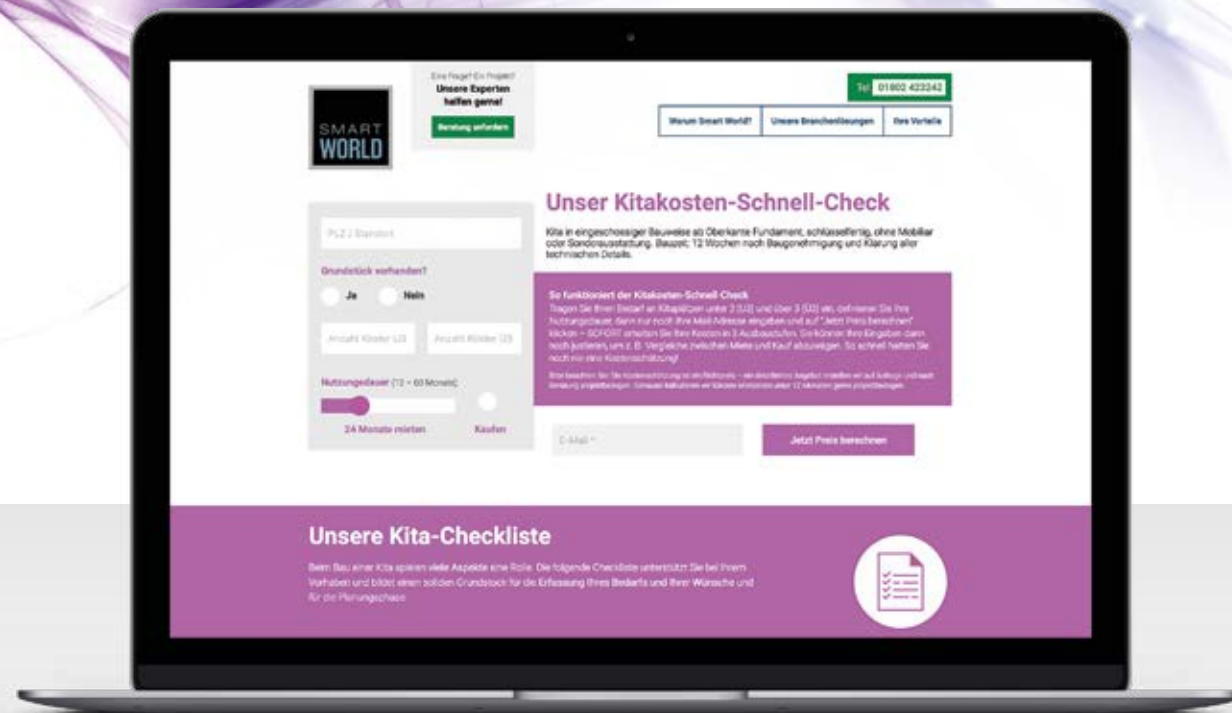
SMART WORLD

Eine Frage? Ein Projekt?
Unsere Experten helfen gerne!
Beratung anfordern

Tel: 01802 423242

Warum Smart World? | Unsere Branchenlösungen | Ihre Vorteile

Unser Kitakosten-Schnell-Check

Kita in eingeschossiger Bauweise ab Oberkante Fundament, schlüsselfertig, ohne Mobiliar oder Sonderausstattung. Bauzeit: 12 Wochen nach Baugenehmigung und Klärung aller technischen Details.

PLZ / Standort

Grundstück vorhanden?

Ja

Nein

Anzahl Kinder U3

Anzahl Kinder Ü3

Nutzungsdauer (12 – 60 Monate)

24 Monate mieten

Kaufen

So funktioniert der Kitakosten-Schnell-Check
Tragen Sie Ihren Bedarf an Kitaplätzen unter 3 (U3) und über 3 (Ü3) ein, definieren Sie Ihre Nutzungsdauer, dann nur noch Ihre Mail-Adresse eingeben und auf "Jetzt Preis berechnen" klicken – SOFORT erhalten Sie Ihre Kosten in 3 Ausbaustufen. Sie können Ihre Eingaben dann noch justieren, um z. B. Vergleiche zwischen Miete und Kauf abzuwägen. So schnell hatten Sie noch nie eine Kostenschätzung!

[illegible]

E-Mail *

Jetzt Preis berechnen

Unsere Kita-Checkliste

Beim Bau einer Kita spielen viele Aspekte eine Rolle. Die folgende Checkliste unterstützt Sie bei Ihrem Vorhaben und bildet einen soliden Grundstock für die Erfassung Ihres Bedarfs und Ihrer Wünsche und für die Planungsphase.